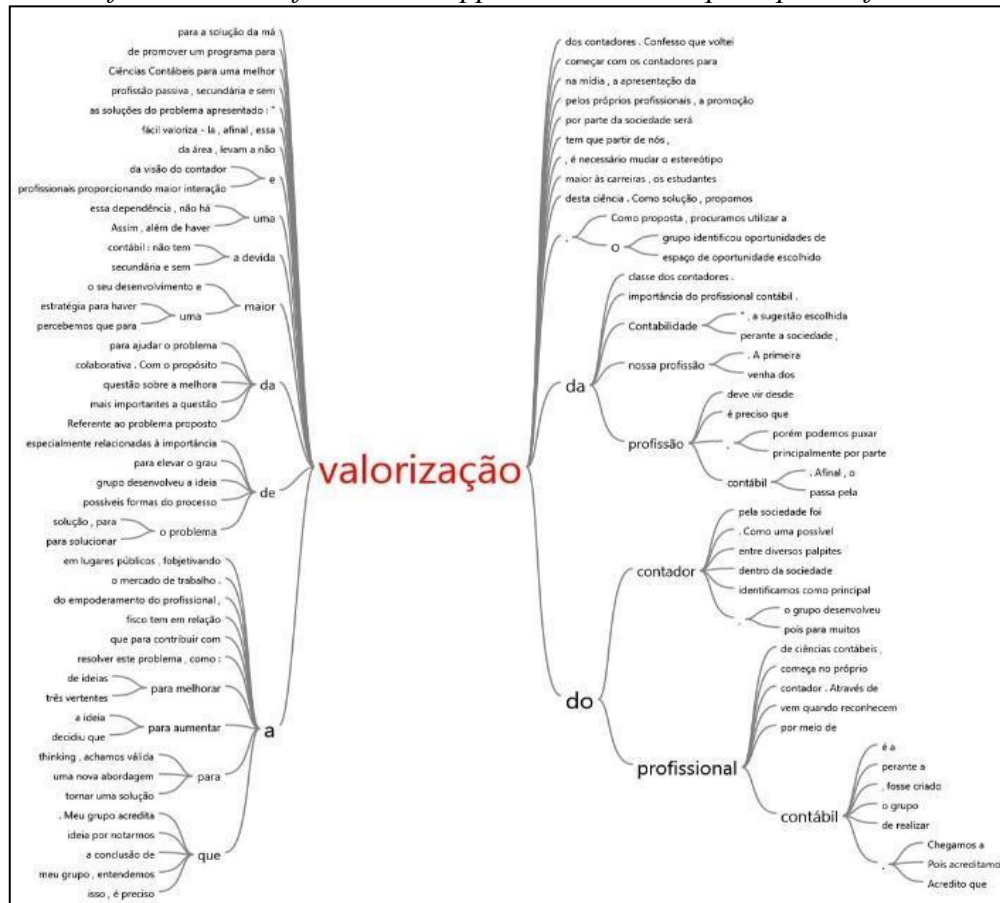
valorização

para a solução da má
de promover um programa para
Ciências Contábeis para uma melhor
profissão passiva , secundária e sem
as soluções do problema apresentado : "
fácil valoriza - la , afinal , essa
da área , levam a não
da visão do contador
profissionais proporcionando maior interação
e
essa dependência , não há
Assim , além de haver
uma
contábil : não tem
secundária e sem
a devida
o seu desenvolvimento e
estratégia para haver
percebemos que para
uma
maior
para ajudar o problema
colaborativa . Com o propósito
questão sobre a melhora
mais importantes a questão
Referente ao problema proposto
da
especialmente relacionadas à importância
para elevar o grau
grupo desenvolveu a ideia
possíveis formas do processo
de
solução , para
para solucionar
o problema
em lugares públicos , fobjetivando
o mercado de trabalho .
do empoderamento do profissional ,
fisco tem em relação
que para contribuir com
resolver este problema , como :
de ideias
três vertentes
para melhorar
a ideia
decidiu que
para aumentar
a
thinking , achamos válida
uma nova abordagem
tornar uma solução
para
. Meu grupo acredita
ideia por notarmos
a conclusão de
meu grupo , entendemos
isso , é preciso
que

dos contadores . Confesso que voltei
começar com os contadores para
na mídia , a apresentação da
pelos próprios profissionais , a promoção
por parte da sociedade será
tem que partir de nós ,
, é necessário mudar o estereótipo
maior às carreiras , os estudantes
desta ciência . Como solução , propomos
.
Como proposta , procuramos utilizar a
o
grupo identificou oportunidades de
espaço de oportunidade escolhido
classe dos contadores .
importância do profissional contábil .
Contabilidade
" , a sugestão escolhida
perante a sociedade ,
nossa profissão
. A primeira
venha dos
da
deve vir desde
é preciso que
profissão
.
porém podemos puxar
principalmente por parte
contábil
. Afinal , o
passa pela
pela sociedade foi
. Como uma possível
entre diversos palpites
dentro da sociedade
identificamos como principal
contador
.
o grupo desenvolveu
pois para muitos
do
de ciências contábeis ,
começa no próprio
contador . Através de
vem quando reconhecem
por meio de
profissional
é a
perante a
, fosse criado
o grupo
de realizar
contábil
.
Chegamos a
Pois acreditamo
Acredito que